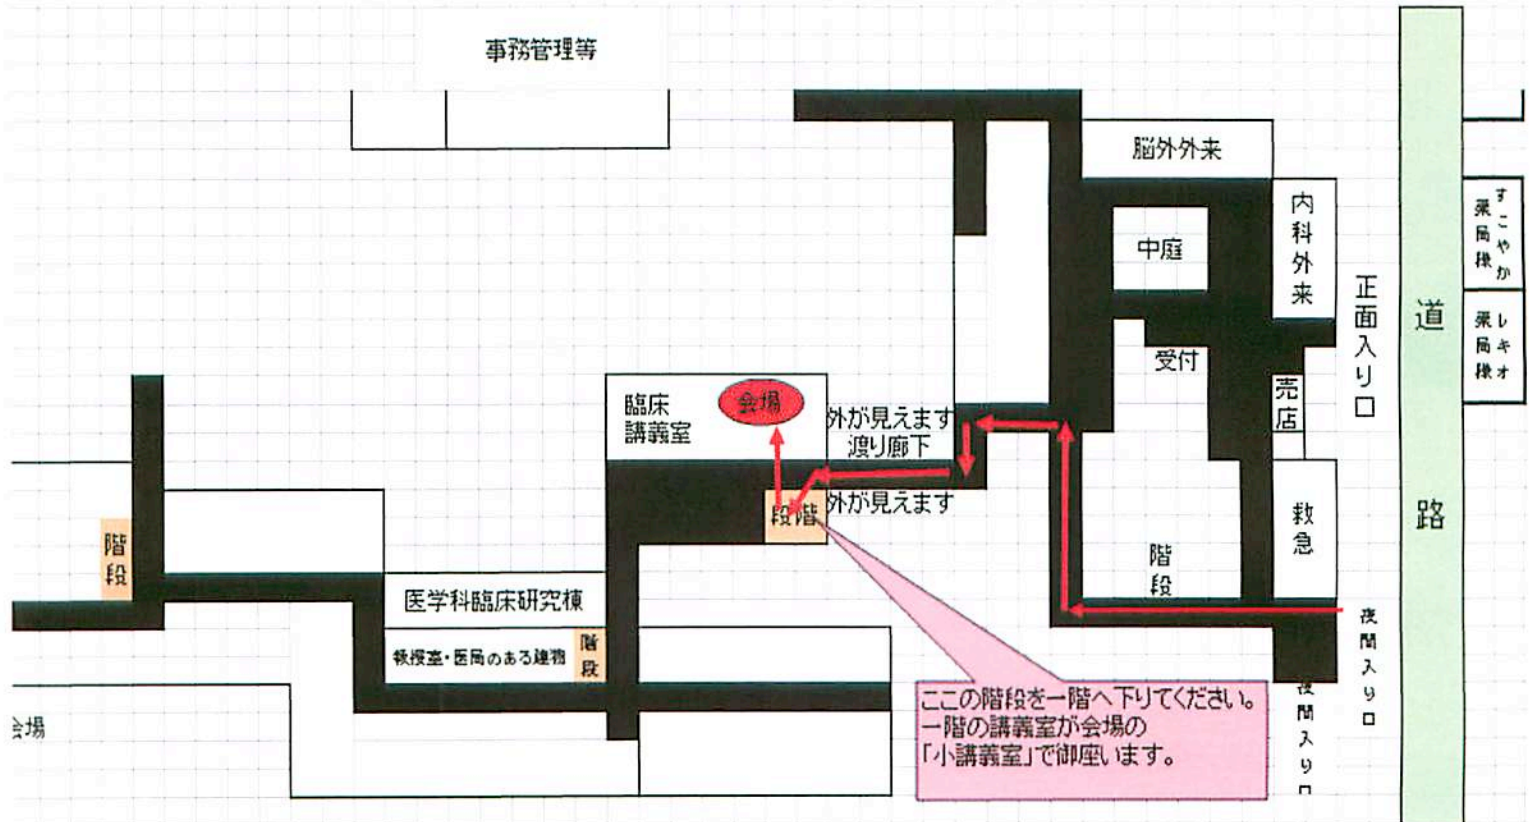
事務管理等

脳外外来

中庭

内科外来

正面入り口

道路

すこやか薬局様

レキオ薬局様

受付

売店

臨床講義室

会場

外が見えます
渡り廊下

外が見えます

階段

救急

階段

階段

医学科臨床研究棟

教授室・医局のある建物

階段

夜間入り口

夜間入り口

会場

ここの階段を一階へ下りてください。
一階の講義室が会場の
「小講義室」で御座います。